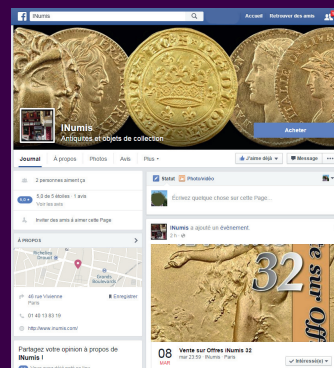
INumis

Accueil Retrouver des amis

INumis
Antiquités et objets de collection

Acheter

Journal À propos Photos Avis Plus

J'aime déjà Message ...

2 personnes aiment ça

5,0 de 5 étoiles · 1 avis
Voir les avis

Inviter des amis à aimer cette Page

À PROPOS

Grands Boulevards

46 rue Vivienne
Paris

Enregistrer

01 40 13 83 19

http://www.inumis.com/

Partagez votre opinion à propos de INumis !

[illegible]

Statut Photo/vidéo

Écrivez quelque chose sur cette Page...

INumis a ajouté un événement.
2 h

32

sur Off

08
MAR

Vente sur Offres iNumis 32
mar 23:59 · INumis · Paris

Intéressé(e)